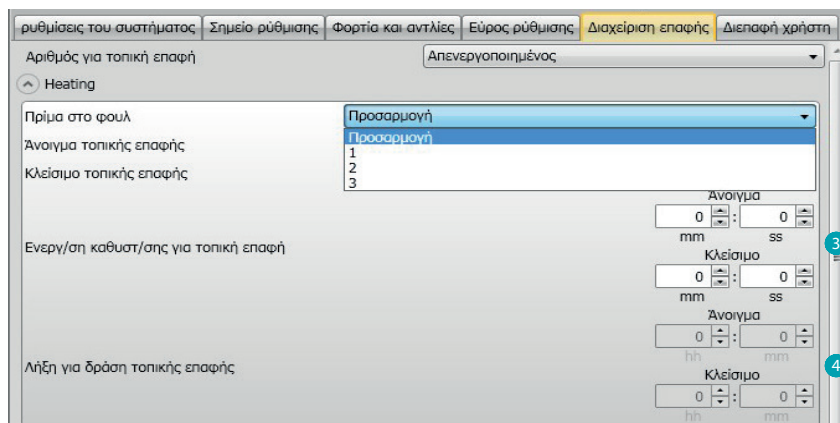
ρυθμίσεις του συστήματος | Σημείο ρύθμισης | Φορτία και αντλίες | Εύρος ρύθμισης | Διαχείριση επαφής | Διεπαφή χρήστη

Αριθμός για τοπική επαφή
Απενεργοποιημένος

Heating

Πρίμα στο φουλ
Προσαρμογή
Προσαρμογή
1
2
3

Άνοιγμα τοπικής επαφής
Κλείσιμο τοπικής επαφής

Ενεργ/ση καθυστ/σης για τοπική επαφή
Άνοιγμα
0 : 0
mm ss
Κλείσιμο
0 : 0
mm ss

Λήξη για δράση τοπικής επαφής
Άνοιγμα
0 : 0
hh mm
Κλείσιμο
0 : 0
hh mm

3
4